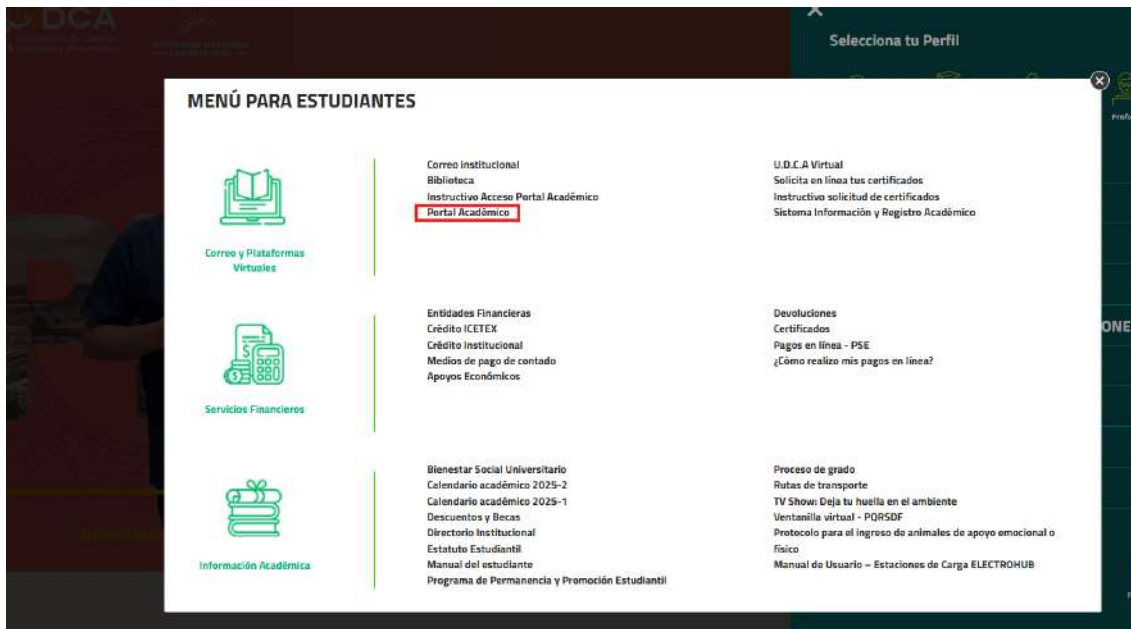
UDCA

Selecciona tu Perfil

MENÚ PARA ESTUDIANTES

Correo y Plataformas Virtuales

Correo Institucional
Biblioteca
Instructivo Acceso Portal Académico
Portal Académico

U.D.C.A Virtual
Solicita en línea tus certificados
Instructivo solicitud de certificados
Sistema Información y Registro Académico

Servicios Financieros

Entidades Financieras
Crédito ICETEX
Crédito Institucional
Medios de pago de contado
Apoyos Económicos

Devoluciones
Certificados
Pagos en línea - PSE
¿Cómo realizo mis pagos en línea?

Información Académica

Bienestar Social Universitario
Calendario académico 2025-2
Calendario académico 2025-1
Descuentos y Becas
Directorio Institucional
Estatuto Estudiantil
Manual del estudiante
Programa de Permanencia y Promoción Estudiantil

Proceso de grado
Rutas de transporte
TV Show: Deja tu huella en el ambiente
Ventanilla virtual - PQRSDF
Protocolo para el ingreso de animales de apoyo emocional o físico
Manual de Usuario – Estaciones de Carga ELECTROHUB

ONE